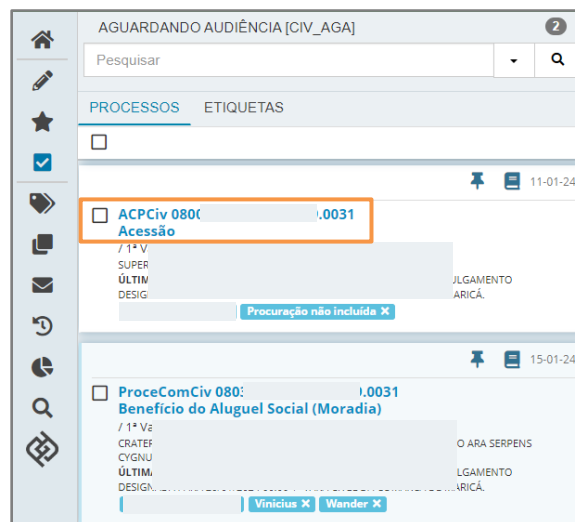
AGUARDANDO AUDIÊNCIA [CIV_AGA]

2

Pesquisar

PROCESSOS ETIQUETAS

11-01-24

ACPCiv 0800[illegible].0031
Acessão

/ 1ª V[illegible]
SUPER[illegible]
ÚLTIM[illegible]ULGAMENTO
DESIG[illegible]ARICÁ.

Procuração não incluída ✕

15-01-24

ProceComCiv 080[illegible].0031
Benefício do Aluguel Social (Moradia)

/ 1ª Va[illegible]
CRATE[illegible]O ARA SERPENS
CYGNU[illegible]
ÚLTIMA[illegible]ULGAMENTO
DESIGN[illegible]ARICÁ.

Vinicius ✕ Wander ✕